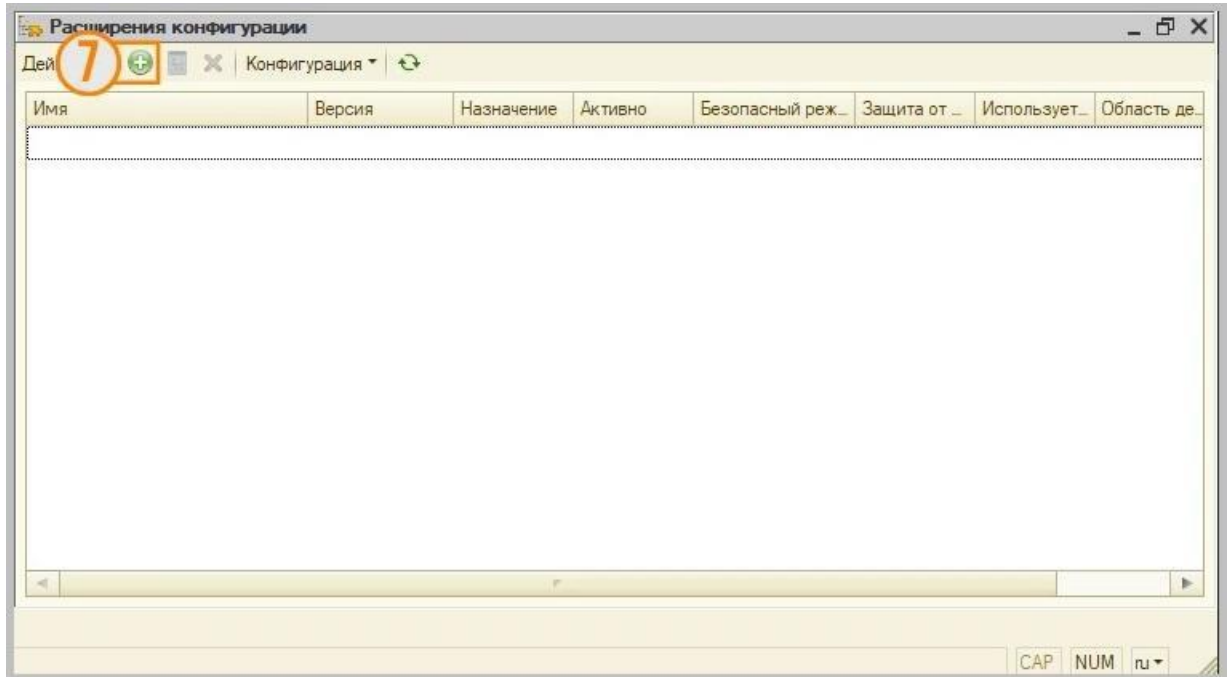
Расширения конфигурации

Дей 7 Конфигурация

| Имя | Версия | Назначение | Активно | Безопасный реж... | Защита от ... | Использует... | Область де... |
|---|---|---|---|---|---|---|---|
| | | | | | | | |

CAP NUM ru